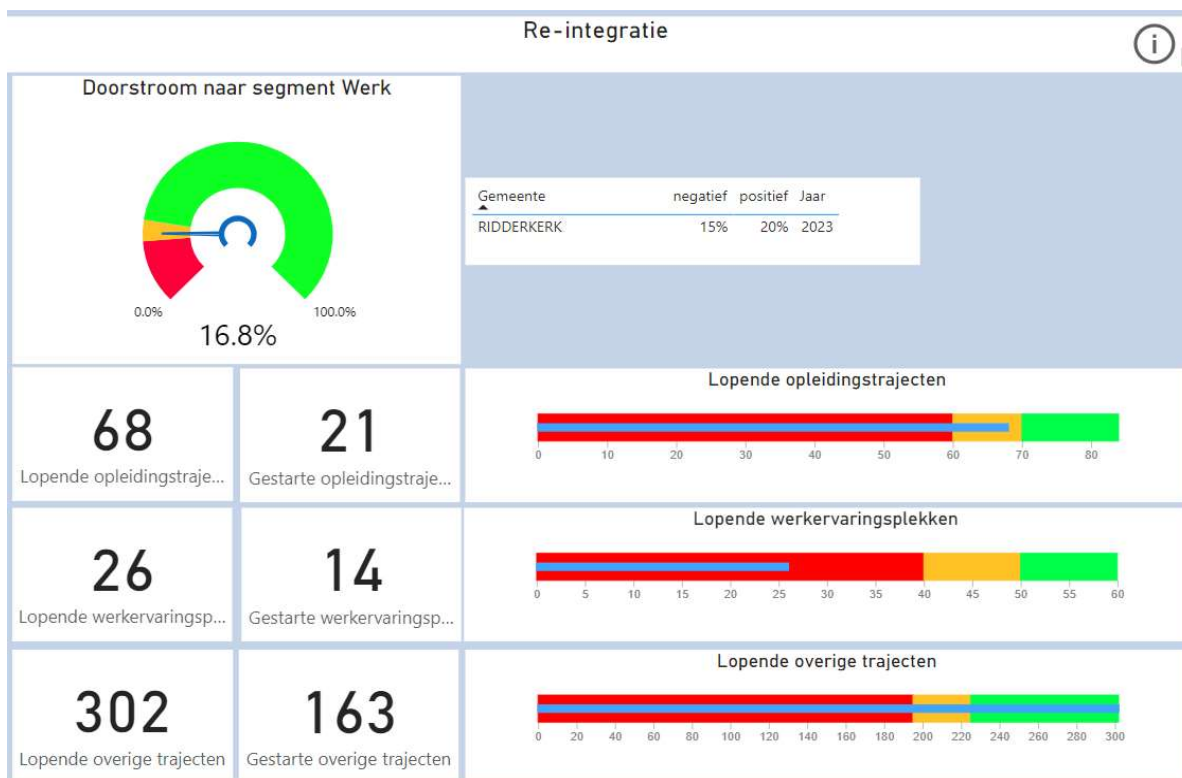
Re-integratie

Doorstroom naar segment Werk

0.0%

100.0%

16.8%

| Gemeente | negatief | positief | Jaar |
|---|---|---|---|
| RIDDERKERK | 15% | 20% | 2023 |

68
Lopende opleidingstraje...

21
Gestarte opleidingstraje...

Lopende opleidingstrajecten

0 10 20 30 40 50 60 70 80

26
Lopende werkervaringsp...

14
Gestarte werkervaringsp...

Lopende werkervaringsplekken

0 5 10 15 20 25 30 35 40 45 50 55 60

302
Lopende overige trajecten

163
Gestarte overige trajecten

Lopende overige trajecten

0 20 40 60 80 100 120 140 160 180 200 220 240 260 280 300